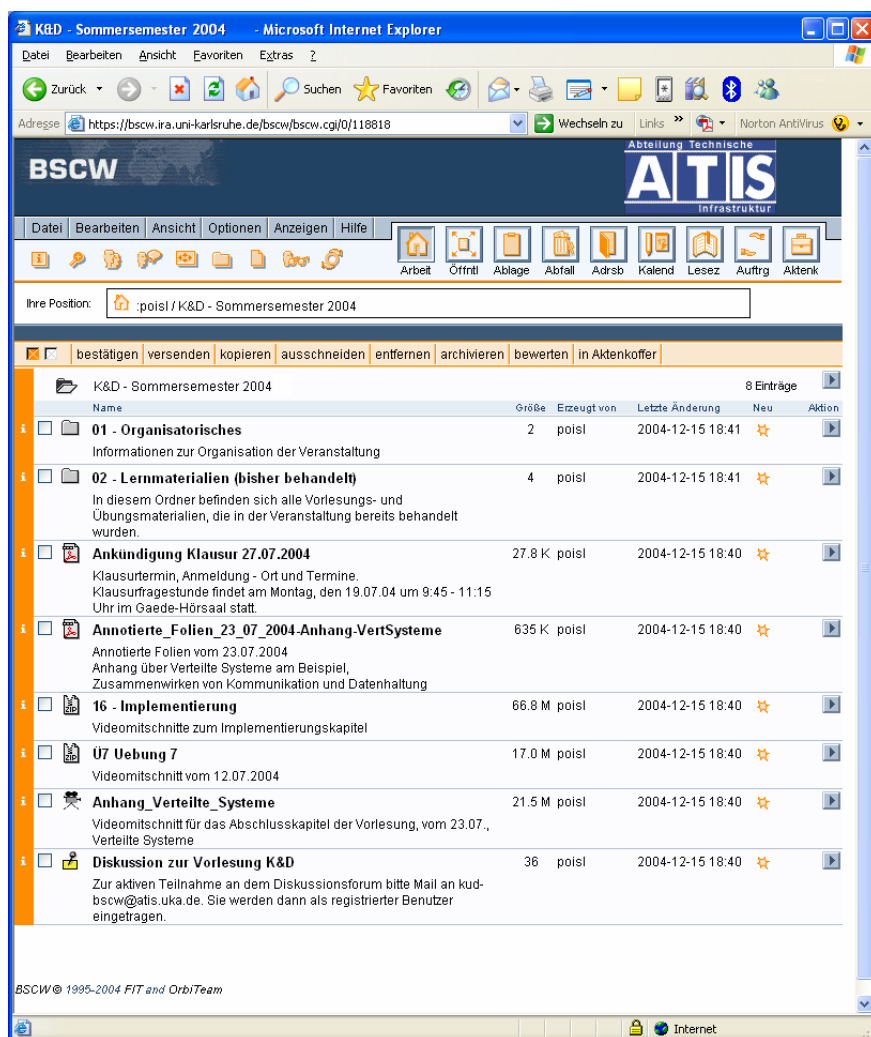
K&D - Sommersemester 2004 - Microsoft Internet Explorer

Datei Bearbeiten Ansicht Favoriten Extras ?

Zurück Suchen Favoriten

Adresse https://bscw.ira.uni-karlsruhe.de/bscw/bscw.cgi/0/118818 Wechseln zu Links » Norton AntiVirus

BSCW

Abteilung Technische ATIS Infrastruktur

Datei Bearbeiten Ansicht Optionen Anzeigen Hilfe

Arbeit Öffntl Ablage Abfall Adrsb Kalend Lesez Auftrg Aktenk

Ihre Position: :poisl / K&D - Sommersemester 2004

bestätigen versenden kopieren ausschneiden entfernen archivieren bewerten in Aktenkoffer

K&D - Sommersemester 2004 8 Einträge

| Name | Größe | Erzeugt von | Letzte Änderung | Neu | Aktion |
|---|---|---|---|---|---|
| 01 - Organisatorisches<br>Informationen zur Organisation der Veranstaltung | 2 | poisl | 2004-12-15 18:41 | | |
| 02 - Lernmaterialien (bisher behandelt)<br>In diesem Ordner befinden sich alle Vorlesungs- und Übungsmaterialien, die in der Veranstaltung bereits behandelt wurden. | 4 | poisl | 2004-12-15 18:41 | | |
| Ankündigung Klausur 27.07.2004<br>Klausurtermin, Anmeldung - Ort und Termine. Klausurfragestunde findet am Montag, den 19.07.04 um 9:45 - 11:15 Uhr im Gaede-Hörsaal statt. | 27.8 K | poisl | 2004-12-15 18:40 | | |
| Annotierte_Folien_23_07_2004-Anhang-VertSysteme<br>Annotierte Folien vom 23.07.2004 Anhang über Verteilte Systeme am Beispiel, Zusammenwirken von Kommunikation und Datenhaltung | 635 K | poisl | 2004-12-15 18:40 | | |
| 16 - Implementierung<br>Videomitschnitte zum Implementierungskapitel | 66.8 M | poisl | 2004-12-15 18:40 | | |
| Ü7 Uebung 7<br>Videomitschnitt vom 12.07.2004 | 17.0 M | poisl | 2004-12-15 18:40 | | |
| Anhang_Verteilte_Systeme<br>Videomitschnitt für das Abschlusskapitel der Vorlesung, vom 23.07., Verteilte Systeme | 21.5 M | poisl | 2004-12-15 18:40 | | |
| Diskussion zur Vorlesung K&D<br>Zur aktiven Teilnahme an dem Diskussionsforum bitte Mail an kud-bscw@atis.uka.de. Sie werden dann als registrierter Benutzer eingetragen. | 36 | poisl | 2004-12-15 18:40 | | |

BSCW © 1995-2004 FIT and OrbiTeam

Internet